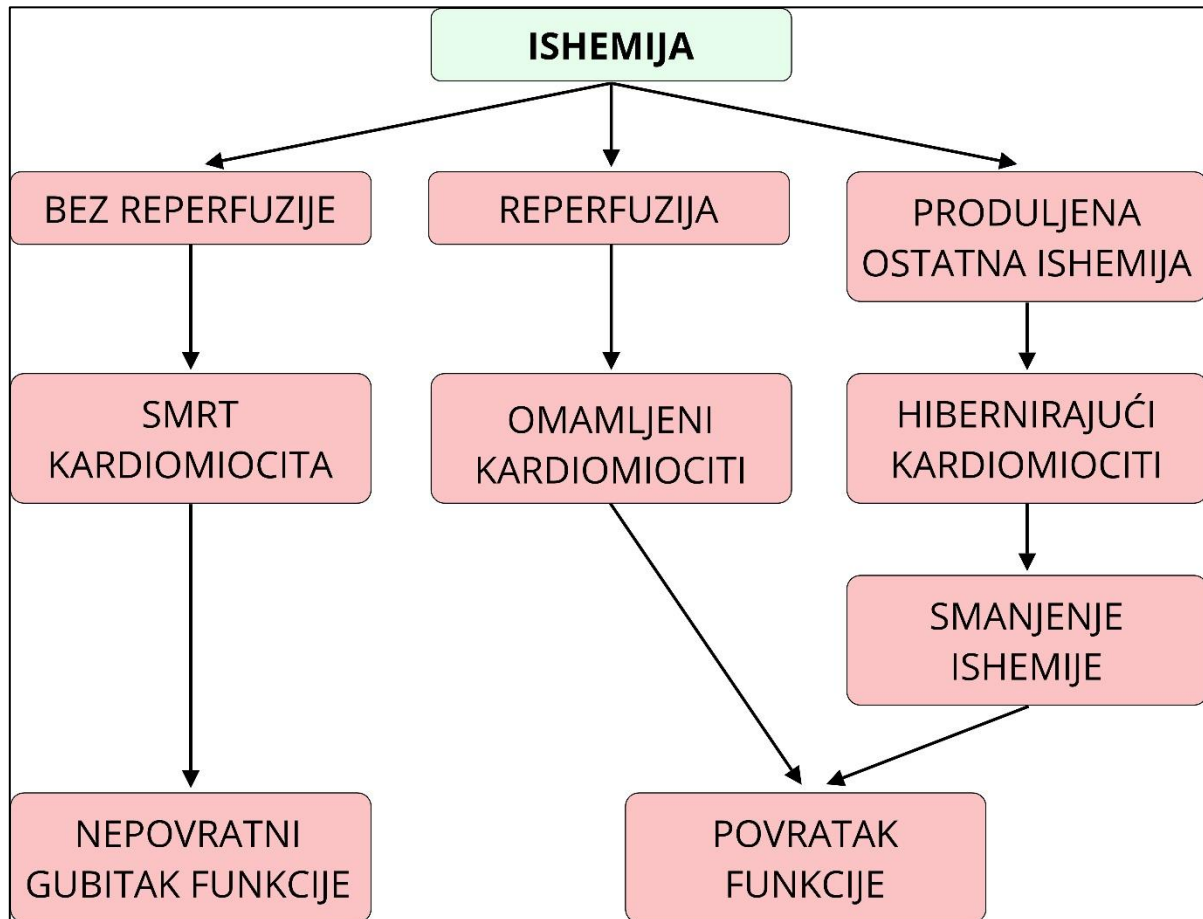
ISHEMIJA

BEZ REPERFUZIJE

REPERFUZIJA

PRODULJENA OSTATNA ISHEMIJA

SMRT KARDIOMIOCITA

OMAMLJENI KARDIOMIOCITI

HIBERNIRAJUĆI KARDIOMIOCITI

SMANJENJE ISHEMIJE

NEPOVRATNI GUBITAK FUNKCIJE

POVRATAK FUNKCIJE